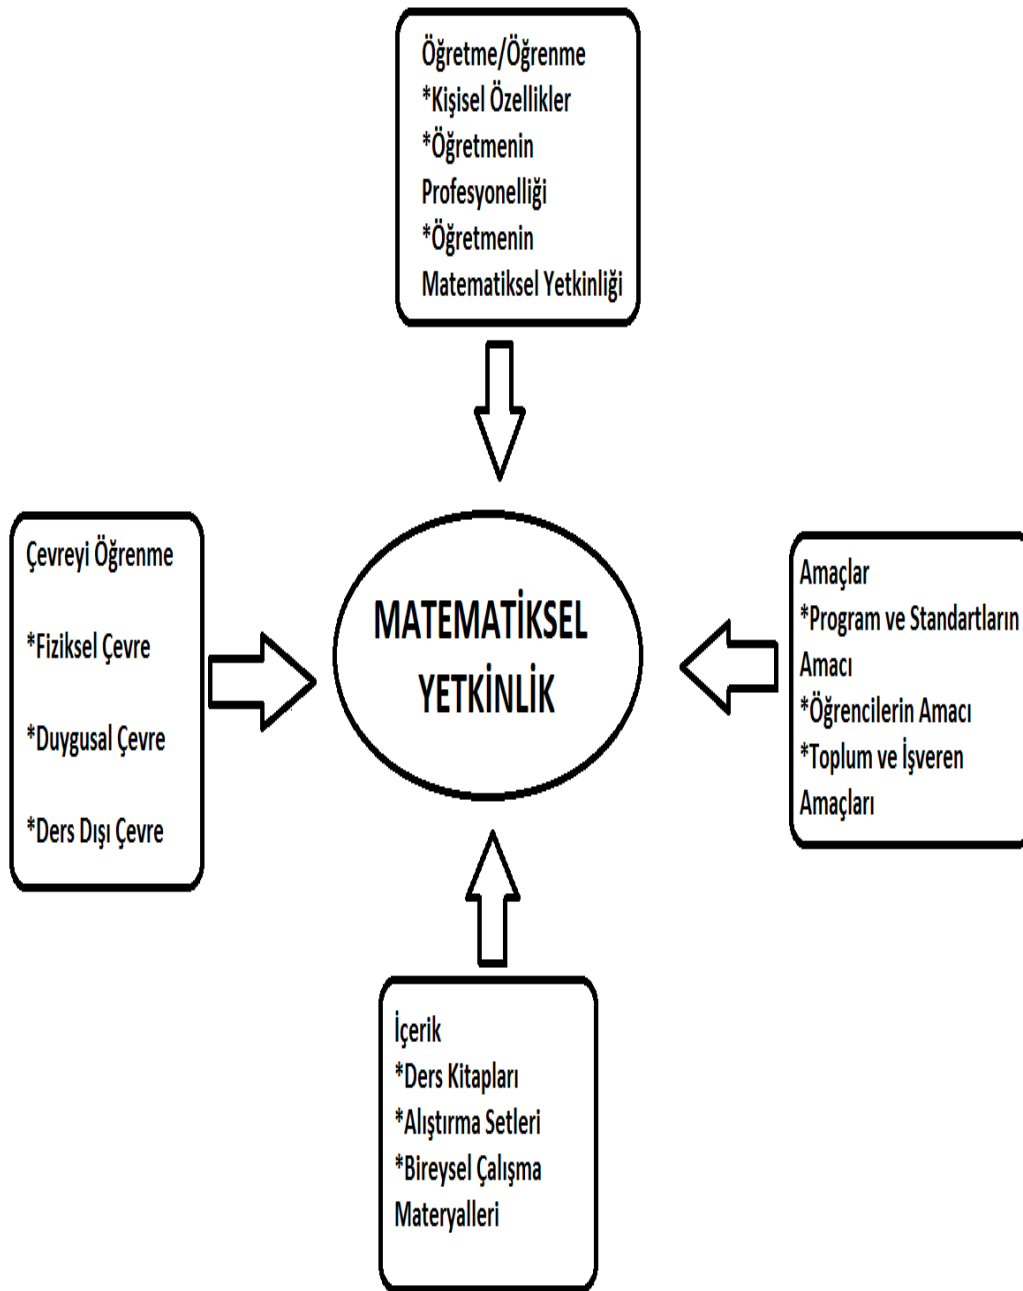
Öğretme/Öğrenme
*Kişisel Özellikler
*Öğretmenin Profesyonelliği
*Öğretmenin Matematiksel Yetkinliği

Çevreyi Öğrenme

*Fiziksel Çevre

*Duygusal Çevre

*Ders Dışı Çevre

MATEMATİKSEL YETKİNLİK

Amaçlar
*Program ve Standartların Amacı
*Öğrencilerin Amacı
*Toplum ve İşveren Amaçları

İçerik
*Ders Kitapları
*Alıştırma Setleri
*Bireysel Çalışma Materyalleri